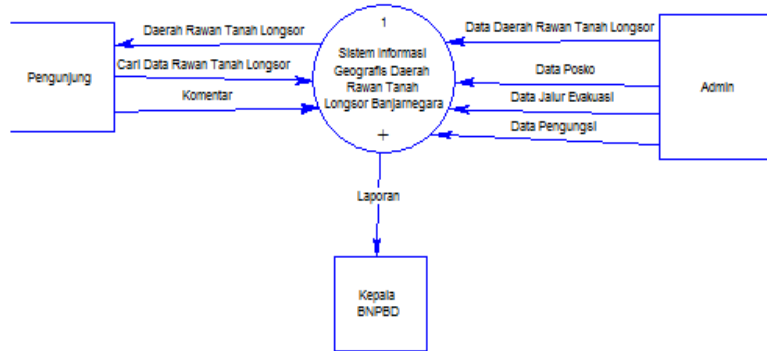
Pengunjung

Daerah Rawan Tanah Longsor

Cari Data Rawan Tanah Longsor

Komentar

1

Sistem Informasi Geografis Daerah Rawan Tanah Longsor Banjarnegara

+

Data Daerah Rawan Tanah Longsor

Data Posko

Data Jalur Evakuasi

Data Pengungsi

Admin

Laporan

Kepala BNPBD